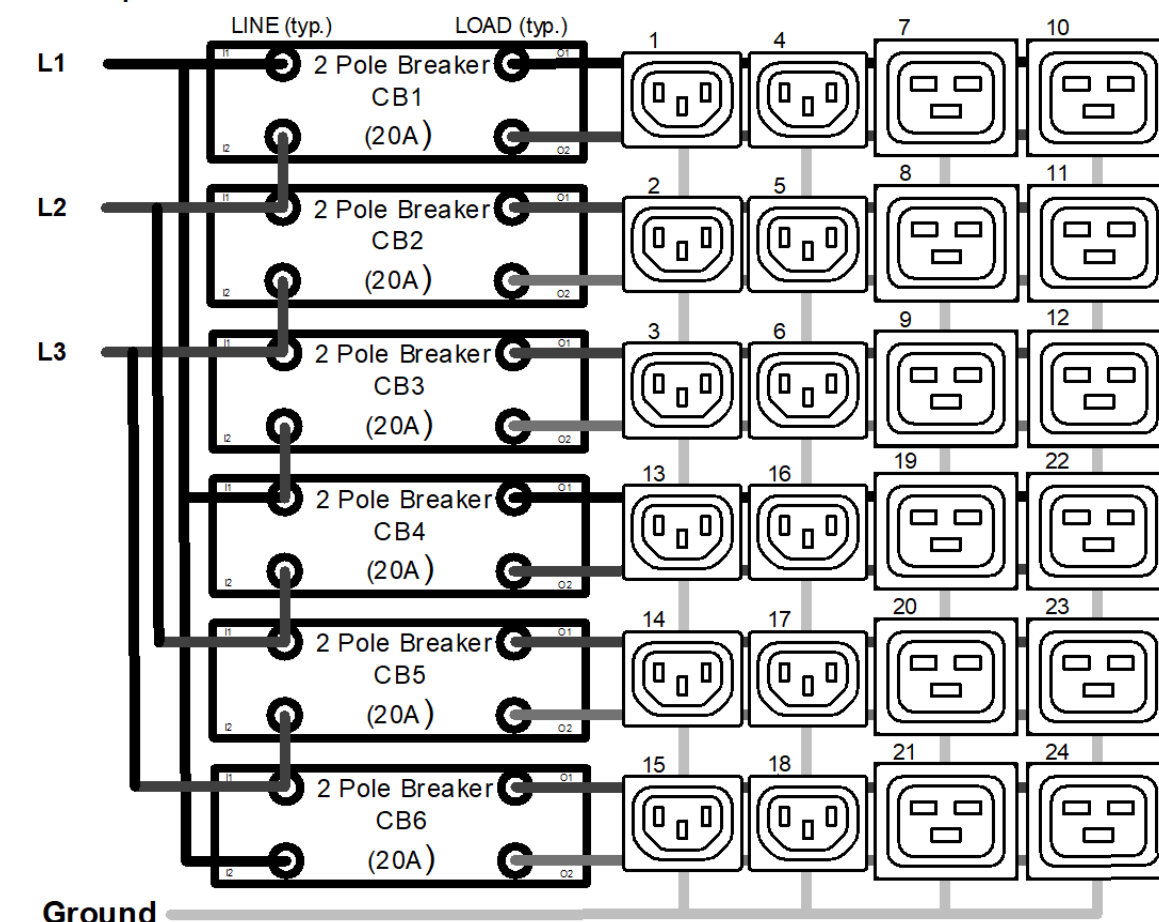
LINE (typ.)
LOAD (typ.)

L1
L2
L3

I1 2 Pole Breaker O1
CB1
I2 (20A) O2

I1 2 Pole Breaker O1
CB2
I2 (20A) O2

I1 2 Pole Breaker O1
CB3
I2 (20A) O2

I1 2 Pole Breaker O1
CB4
I2 (20A) O2

I1 2 Pole Breaker O1
CB5
I2 (20A) O2

I1 2 Pole Breaker O1
CB6
I2 (20A) O2

1 4 7 10
2 5 8 11
3 6 9 12
13 16 19 22
14 17 20 23
15 18 21 24

Ground